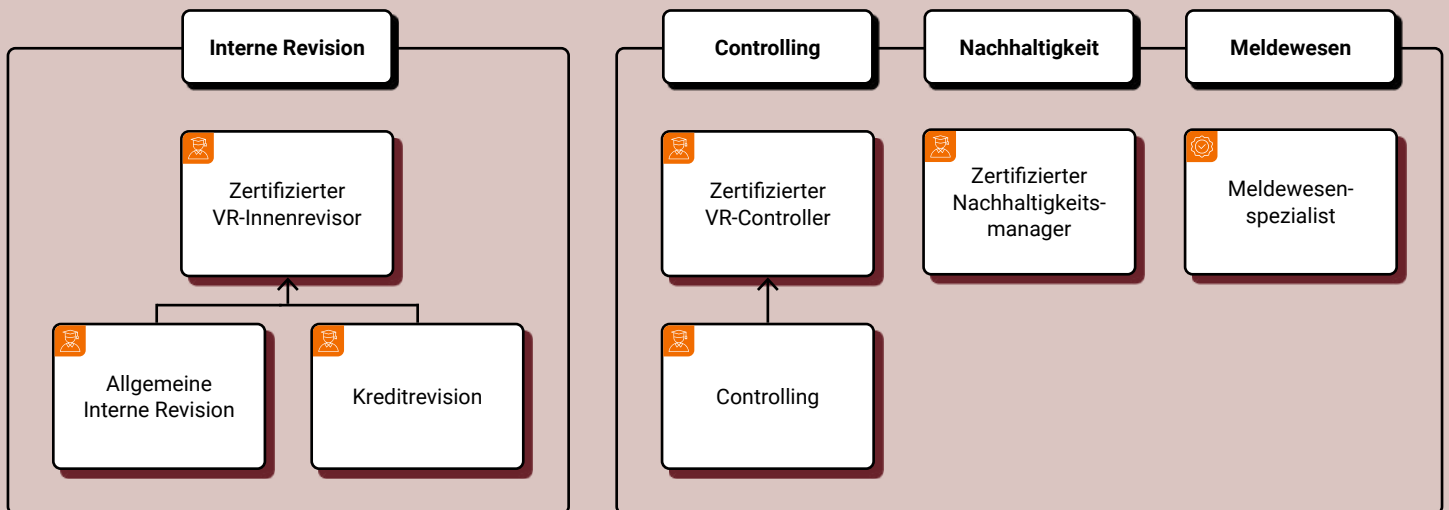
Interne Revision

Zertifizierter VR-Innenrevisor

Allgemeine Interne Revision

Kreditrevision

Controlling

Nachhaltigkeit

Meldewesen

Zertifizierter VR-Controller

Zertifizierter Nachhaltigkeitsmanager

Meldewesenspezialist

Controlling